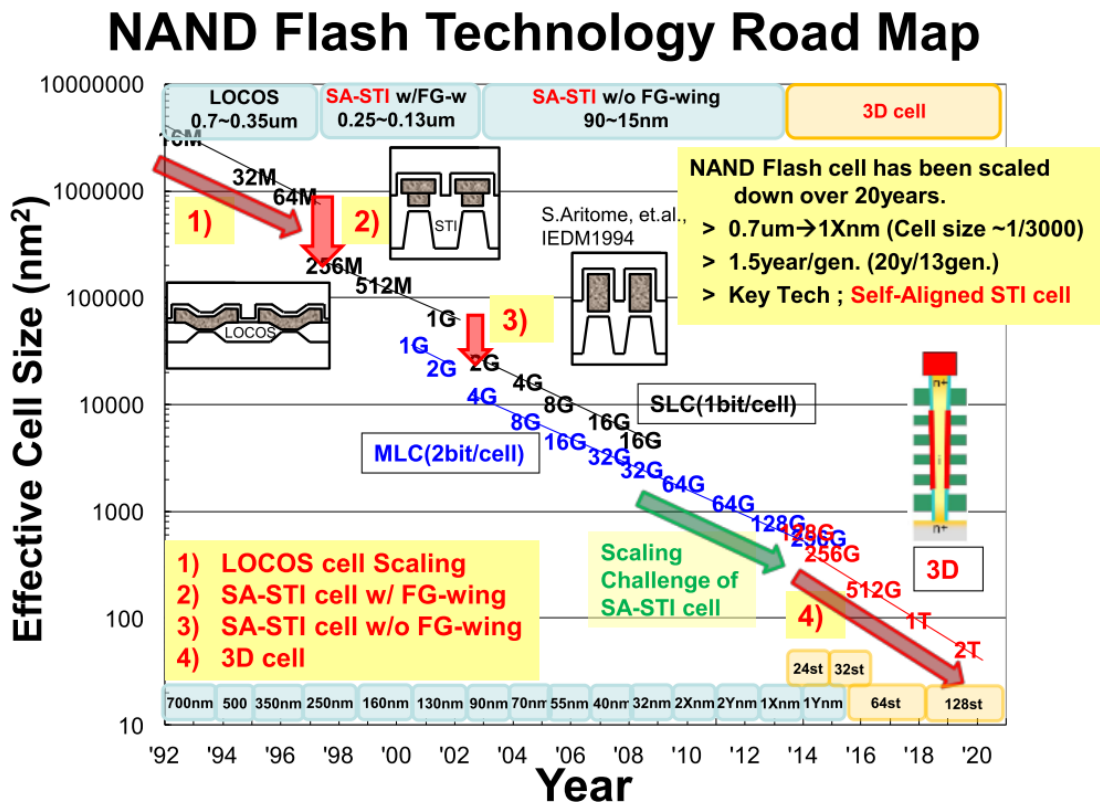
NAND Flash Technology Road Map

10000000
1000000
100000
10000
1000
100
10

Effective Cell Size (nm$^2$)

LOCOS 0.7~0.35um
SA-STI w/FG-w 0.25~0.13um
SA-STI w/o FG-wing 90~15nm
3D cell

16M
32M
64M
256M
512M
1G
1G
2G
2G
4G
4G
8G
8G
16G
16G
16G
32G
32G
64G
64G
128G
128G
256G
256G
512G
1T
2T

1)
2)
3)
4)

STI
LOCOS
S.Aritome, et.al., IEDM1994

NAND Flash cell has been scaled down over 20years.
> 0.7um→1Xnm (Cell size ~1/3000)
> 1.5year/gen. (20y/13gen.)
> Key Tech ; Self-Aligned STI cell

SLC(1bit/cell)
MLC(2bit/cell)

Scaling Challenge of SA-STI cell

n+
n+
3D

1) LOCOS cell Scaling
2) SA-STI cell w/ FG-wing
3) SA-STI cell w/o FG-wing
4) 3D cell

24st
32st
700nm 500 350nm 250nm 160nm 130nm 90nm 70nm 55nm 40nm 32nm 2Xnm 2Ynm 1Xnm 1Ynm 64st 128st

'92 '94 '96 '98 '00 '02 '04 '06 '08 '10 '12 '14 '16 '18 '20
Year